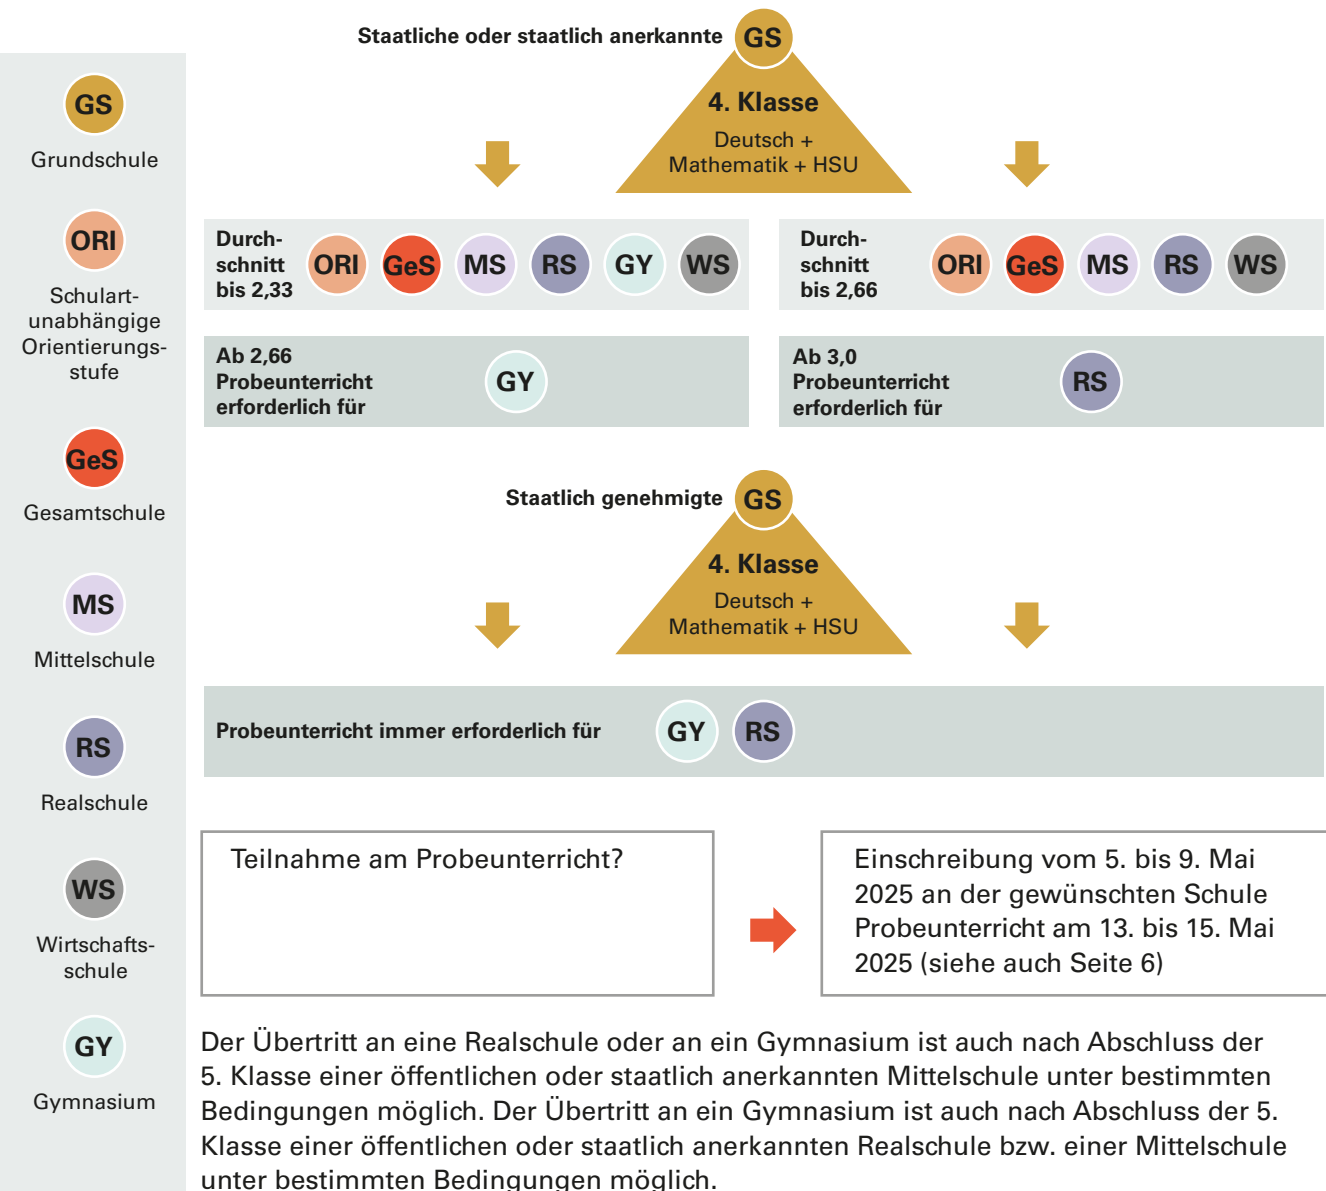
GS
Grundschule

ORI
Schulartunabhängige Orientierungsstufe

GeS
Gesamtschule

MS
Mittelschule

RS
Realschule

WS
Wirtschaftsschule

GY
Gymnasium

Staatliche oder staatlich anerkannte GS

4. Klasse
Deutsch + Mathematik + HSU

Durchschnitt bis 2,33 ORI GeS MS RS GY WS

Durchschnitt bis 2,66 ORI GeS MS RS WS

Ab 2,66 Probeunterricht erforderlich für GY

Ab 3,0 Probeunterricht erforderlich für RS

Staatlich genehmigte GS

4. Klasse
Deutsch + Mathematik + HSU

Probeunterricht immer erforderlich für GY RS

Teilnahme am Probeunterricht?

Einschreibung vom 5. bis 9. Mai 2025 an der gewünschten Schule
Probeunterricht am 13. bis 15. Mai 2025 (siehe auch Seite 6)

Der Übertritt an eine Realschule oder an ein Gymnasium ist auch nach Abschluss der 5. Klasse einer öffentlichen oder staatlich anerkannten Mittelschule unter bestimmten Bedingungen möglich. Der Übertritt an ein Gymnasium ist auch nach Abschluss der 5. Klasse einer öffentlichen oder staatlich anerkannten Realschule bzw. einer Mittelschule unter bestimmten Bedingungen möglich.